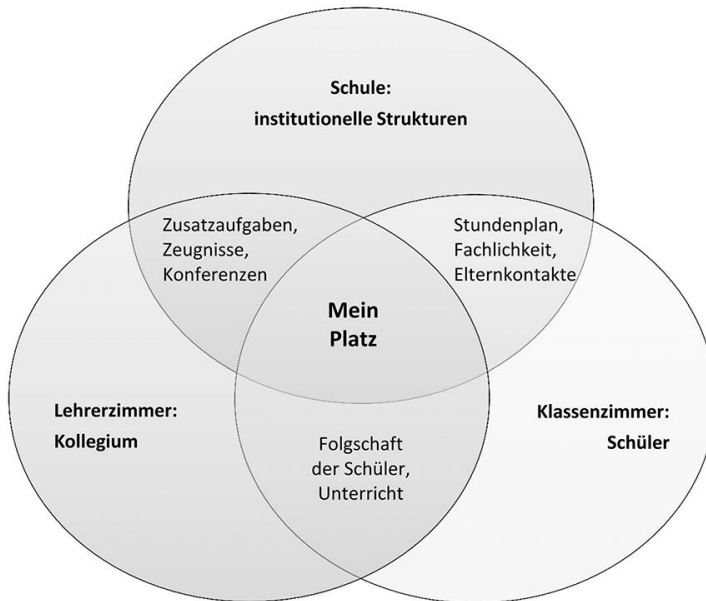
Schule:
institutionelle Strukturen

Zusatzaufgaben,
Zeugnisse,
Konferenzen

Stundenplan,
Fachlichkeit,
Elternkontakte

Mein
Platz

Lehrerzimmer:
Kollegium

Klassenzimmer:
Schüler

Folgschaft
der Schüler,
Unterricht